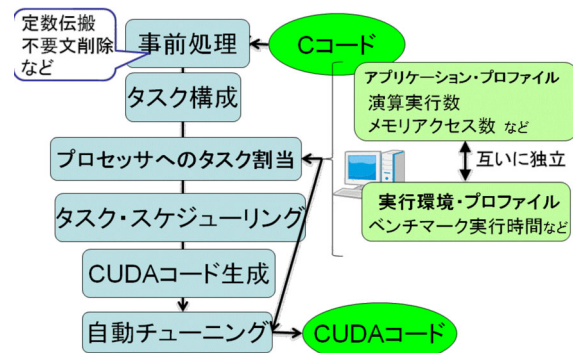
定数伝搬
不要文削除
など

事前処理

Cコード

タスク構成

アプリケーション・プロファイル
演算実行数
メモリアクセス数 など

プロセッサへのタスク割当

互いに独立

タスク・スケジューリング

実行環境・プロファイル
ベンチマーク実行時間など

CUDAコード生成

自動チューニング

CUDAコード